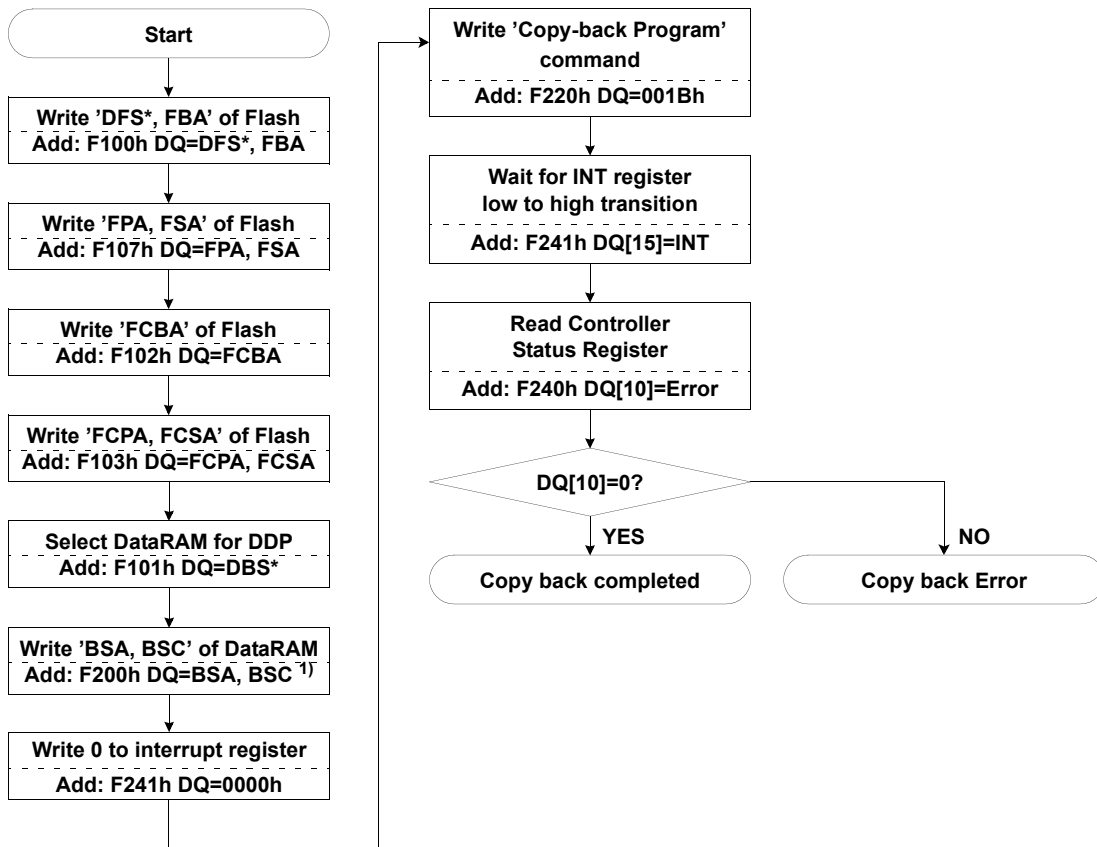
Start

Write 'DFS*, FBA' of Flash
Add: F100h DQ=DFS*, FBA

Write 'FPA, FSA' of Flash
Add: F107h DQ=FPA, FSA

Write 'FCBA' of Flash
Add: F102h DQ=FCBA

Write 'FCPA, FCSA' of Flash
Add: F103h DQ=FCPA, FCSA

Select DataRAM for DDP
Add: F101h DQ=DBS*

Write 'BSA, BSC' of DataRAM
Add: F200h DQ=BSA, BSC $^{1)}$

Write 0 to interrupt register
Add: F241h DQ=0000h

Write 'Copy-back Program' command
Add: F220h DQ=001Bh

Wait for INT register low to high transition
Add: F241h DQ[15]=INT

Read Controller Status Register
Add: F240h DQ[10]=Error

DQ[10]=0?

YES

NO

Copy back completed

Copy back Error